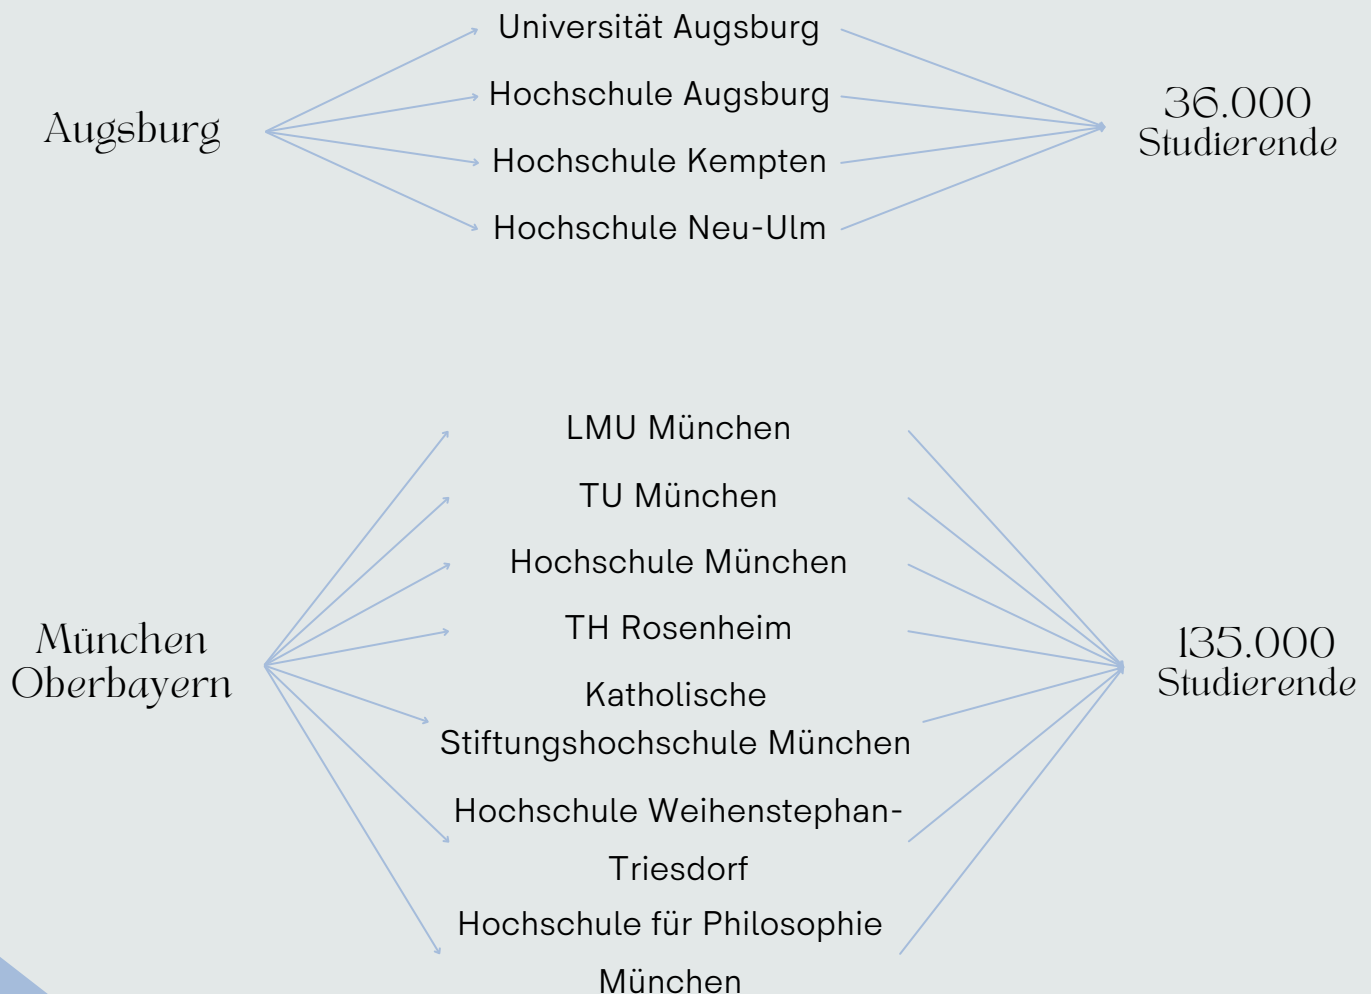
Augsburg

Universität Augsburg

Hochschule Augsburg

Hochschule Kempten

Hochschule Neu-Ulm

36.000 Studierende

München Oberbayern

LMU München

TU München

Hochschule München

TH Rosenheim

Katholische Stiftungshochschule München

Hochschule Weihenstephan-Triesdorf

Hochschule für Philosophie München

135.000 Studierende